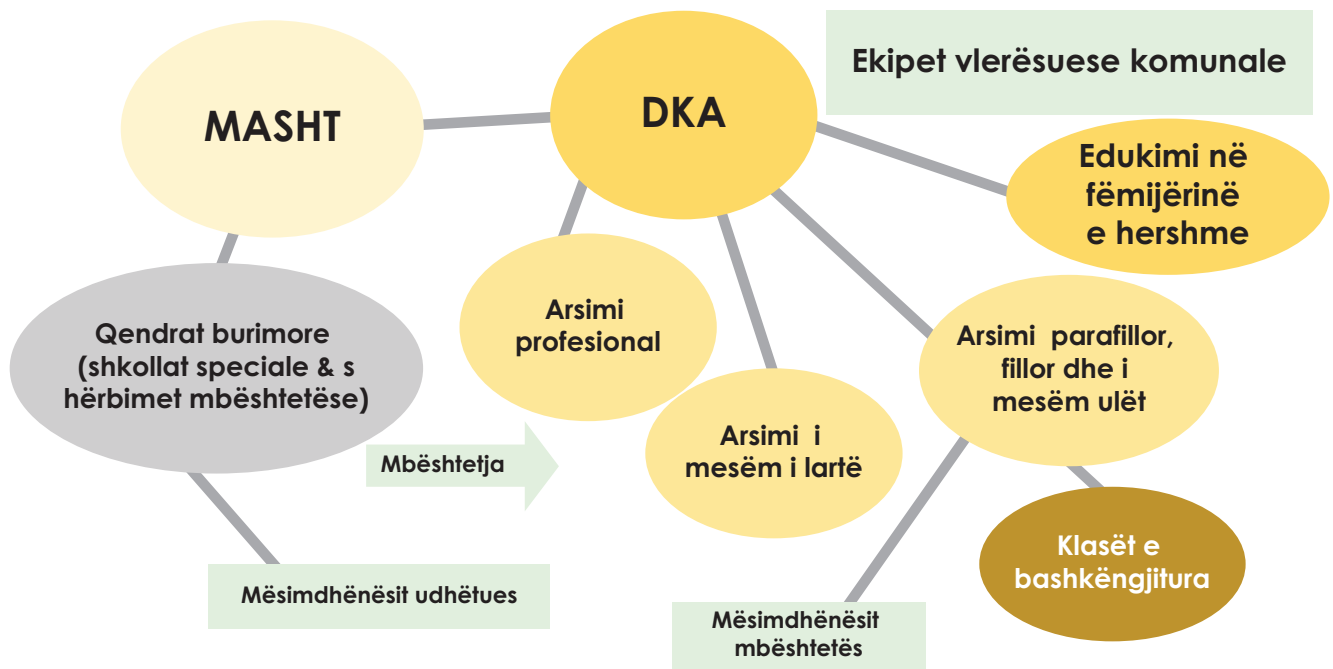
MASHT

DKA

Ekipet vlerësuese komunale

Edukimi në fëmijërinë e hershme

Qendrat burimore (shkollat speciale & s hërbimet mbështetëse)

Arsimi profesional

Arsimi i mesëm i lartë

Arsimi parafillor, fillor dhe i mesëm ulët

Mbështetja

Klasët e bashkëngjitura

Mësimdhënësit udhëtues

Mësimdhënësit mbështetës